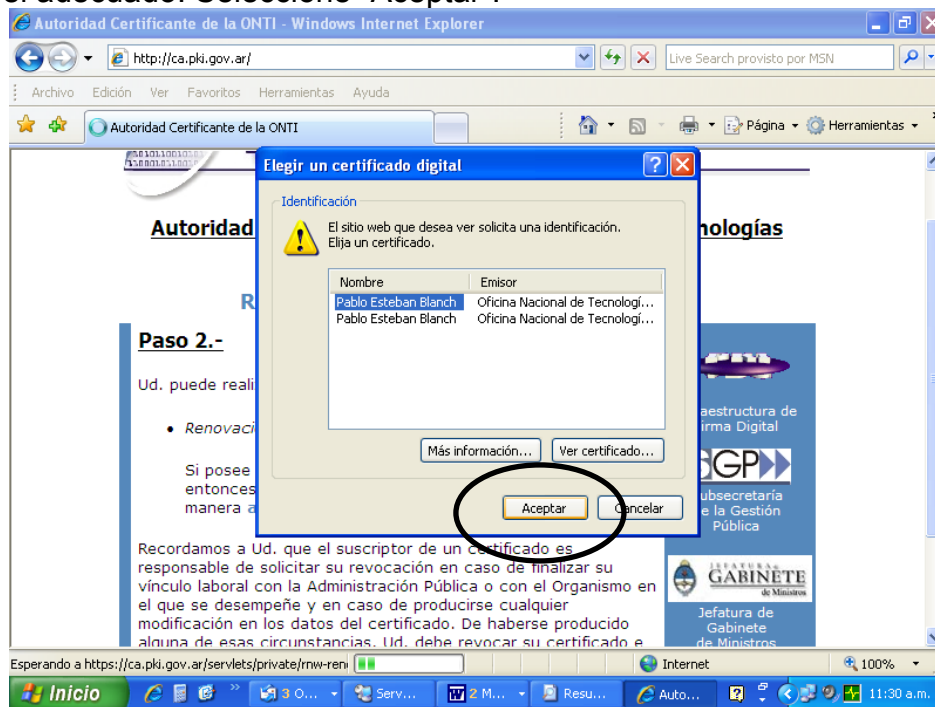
el adecuado. Seleccione "Aceptar".

Autoridad Certificante de la ONTI - Windows Internet Explorer

http://ca.pki.gov.ar/

Live Search provisto por MSN

Archivo Edición Ver Favoritos Herramientas Ayuda

Autoridad Certificante de la ONTI

Página Herramientas

Autoridad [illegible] nologías

R

Paso 2.-

Ud. puede reali

• Renovaci

Si posee entonces manera a

Recordamos a Ud. que el suscriptor de un certificado es responsable de solicitar su revocación en caso de finalizar su vínculo laboral con la Administración Pública o con el Organismo en el que se desempeñe y en caso de producirse cualquier modificación en los datos del certificado. De haberse producido alguna de esas circunstancias, Ud. debe revocar su certificado e

Elegir un certificado digital

Identificación

El sitio web que desea ver solicita una identificación. Elija un certificado.

| Nombre | Emisor |
|---|---|
| Pablo Esteban Blanch | Oficina Nacional de Tecnologí... |
| Pablo Esteban Blanch | Oficina Nacional de Tecnologí... |

Más información... Ver certificado...

Aceptar Cancelar

aestructura de irma Digital

SGP

ubsecretaría e la Gestión Pública

JEFATURA de GABINETE de Ministros

Jefatura de Gabinete de Ministros

Esperando a https://ca.pki.gov.ar/servlets/private/rnw-ren

Internet

100%

Inicio

3 O...

Serv...

2 M...

Resu...

Auto...

11:30 a.m.